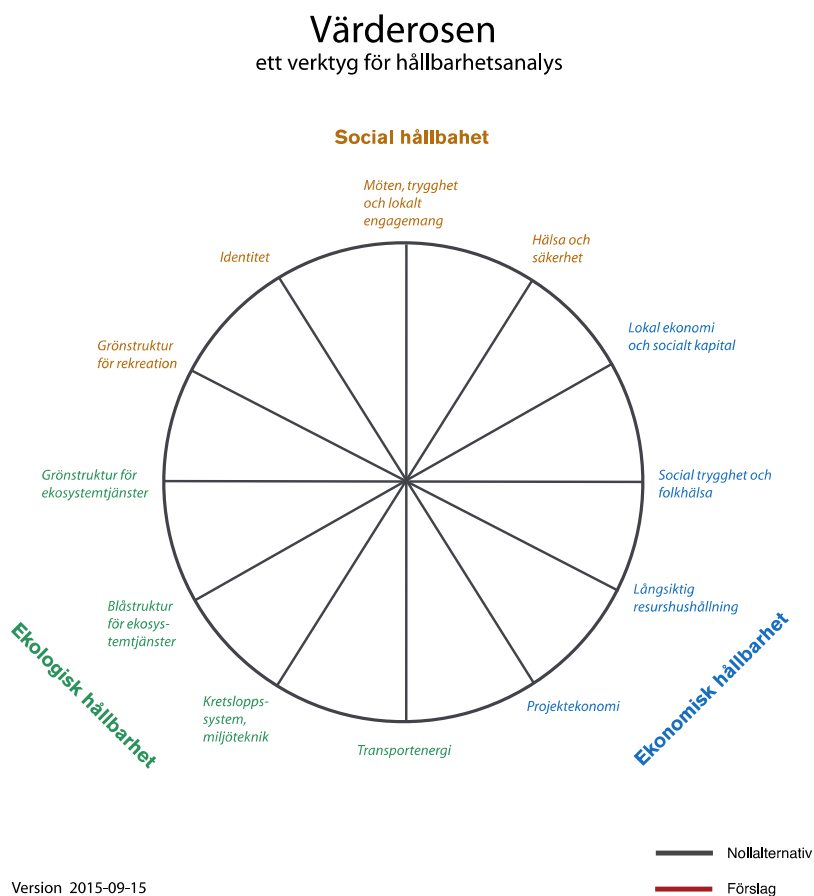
Värderosen
ett verktyg för hållbarhetsanalys

Social hållbahet

Möten, trygghet och lokalt engagemang

Hälsa och säkerhet

Lokal ekonomi och socialt kapital

Social trygghet och folkhälsa

Långsiktig resurshushållning

Projektekonomi

Transportenergi

Kretsloppssystem, miljöteknik

Blåstruktur för ekosystemtjänster

Grönstruktur för ekosystemtjänster

Grönstruktur för rekreation

Identitet

Ekologisk hållbarhet

Ekonomisk hållbarhet

Nollalternativ

Förslag

Version 2015-09-15